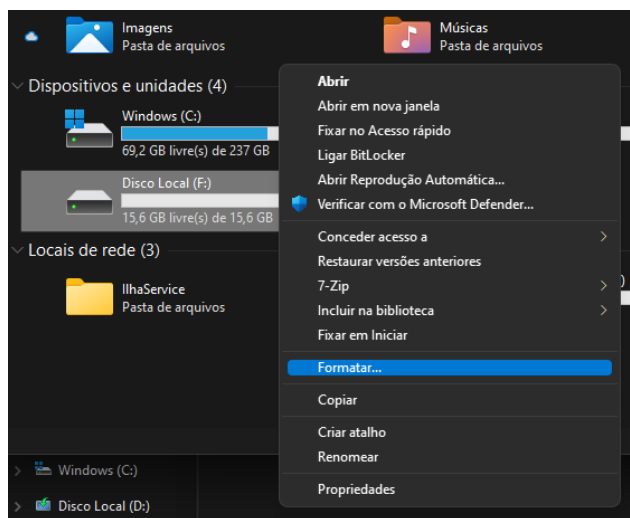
Imagens
Pasta de arquivos

Músicas
Pasta de arquivos

Dispositivos e unidades (4)

Windows (C:)
69,2 GB livre(s) de 237 GB

Disco Local (F:)
15,6 GB livre(s) de 15,6 GB

Locais de rede (3)

IlhaService
Pasta de arquivos

Abrir
Abrir em nova janela
Fixar no Acesso rápido
Ligar BitLocker
Abrir Reprodução Automática...
Verificar com o Microsoft Defender...
Conceder acesso a
Restaurar versões anteriores
7-Zip
Incluir na biblioteca
Fixar em Iniciar
Formatar...
Copiar
Criar atalho
Renomear
Propriedades

Windows (C:)
Disco Local (D:)